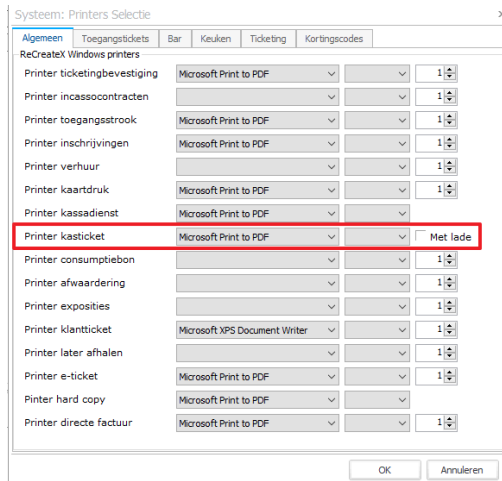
Systeem: Printers Selectie

Algemeen | Toegangstickets | Bar | Keuken | Ticketing | Kortingscodes

ReCreateX Windows printers

Printer ticketingbevestiging Microsoft Print to PDF 1
Printer incassocontracten 1
Printer toegangsstrook Microsoft Print to PDF 1
Printer inschrijvingen Microsoft Print to PDF 1
Printer verhuur 1
Printer kaartdruk Microsoft Print to PDF 1
Printer kassadienst Microsoft Print to PDF
Printer kasticket Microsoft Print to PDF Met lade
Printer consumptiebon 1
Printer afwaardering 1
Printer exposities 1
Printer klantticket Microsoft XPS Document Writer 1
Printer later afhalen 1
Printer e-ticket Microsoft Print to PDF 1
Pinter hard copy Microsoft Print to PDF
Printer directe factuur Microsoft Print to PDF 1

OK Annuleren